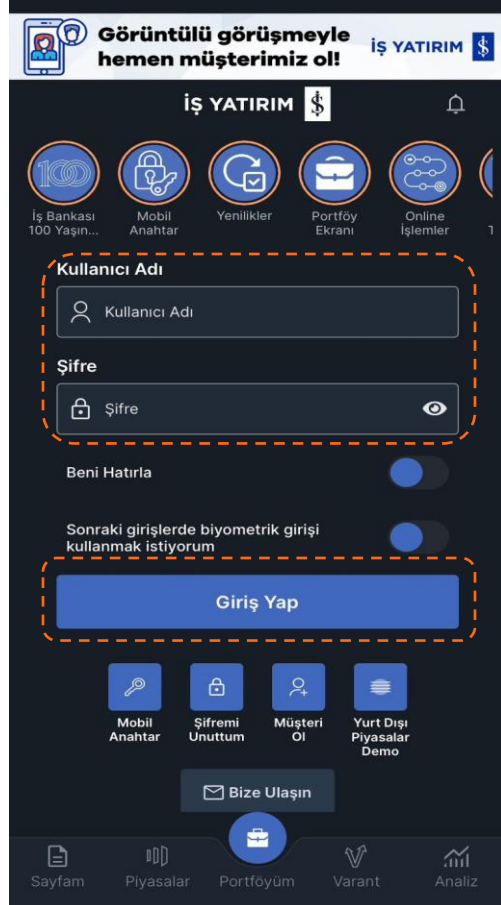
Görüntülü görüşmeyle hemen müşterimiz ol!

İŞ YATIRIM

İŞ YATIRIM

100

İş Bankası 100 Yaşın...

Mobil Anahtar

Yenilikler

Portföy Ekranı

Online İşlemler

Kullanıcı Adı

Kullanıcı Adı

Şifre

Şifre

Beni Hatırla

Sonraki girişlerde biyometrik girişi kullanmak istiyorum

Giriş Yap

Mobil Anahtar

Şifremi Unuttum

Müşteri Ol

Yurt Dışı Piyasalar Demo

Bize Ulaşın

Sayfam

Piyasalar

Portföyüm

Varant

Analiz